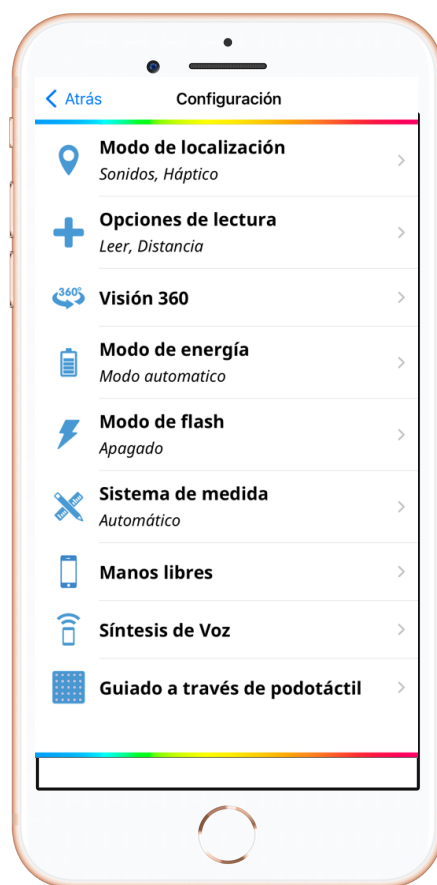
< Atrás

Configuración

Modo de localización
Sonidos, Háptico

Opciones de lectura
Leer, Distancia

360°

Visión 360

Modo de energía
Modo automatico

Modo de flash
Apagado

Sistema de medida
Automático

Manos libres

Síntesis de Voz

Guiado a través de podotáctil